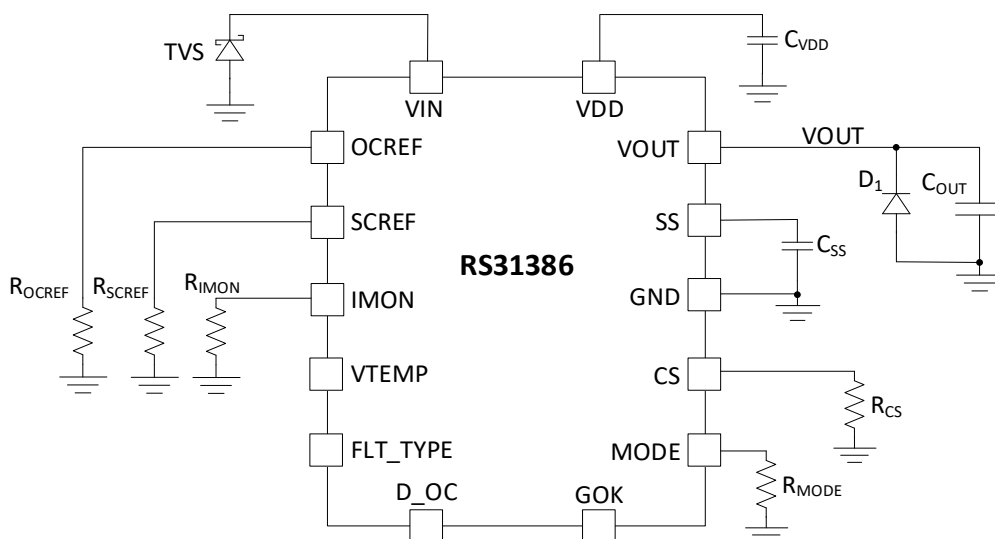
TVS

$C_{VDD}$

VIN

VDD

OCREF

VOUT

VOUT

$D_1$

$C_{OUT}$

SCREF

SS

$C_{SS}$

RS31386

$R_{OCREF}$

$R_{SCREF}$

$R_{IMON}$

IMON

GND

VTEMP

CS

$R_{CS}$

FLT_TYPE

MODE

$R_{MODE}$

D_OC

GOK